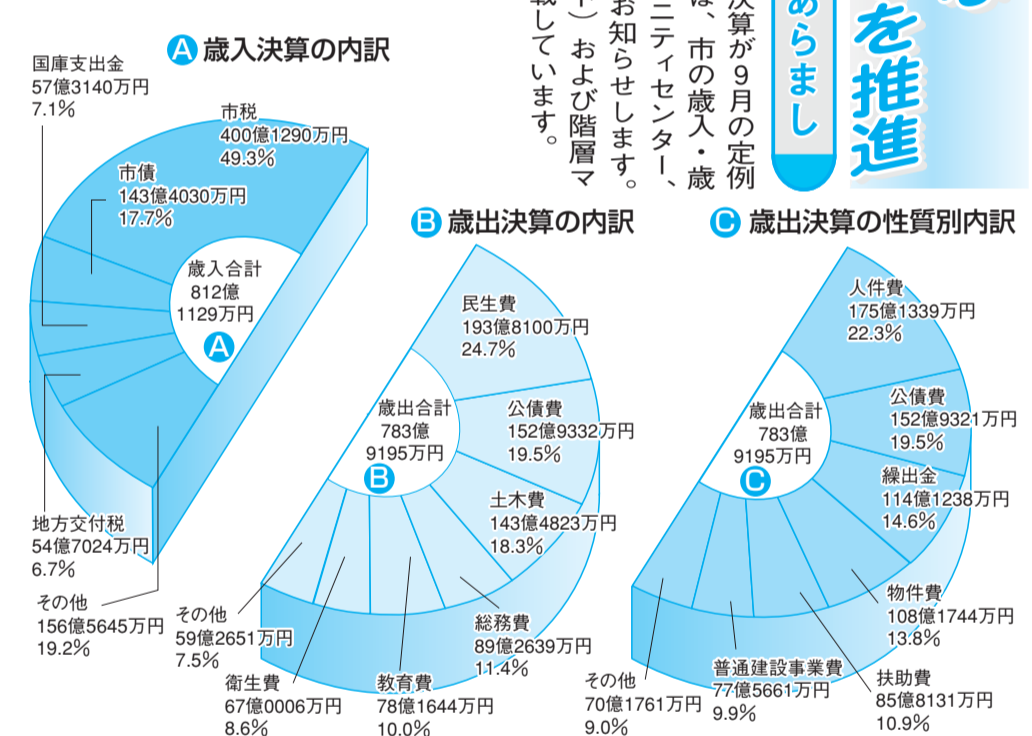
を推進

あらまし

決算が9月の定例
は、市の歳入・歳
ニティセンター、
お知らせします。
ト）および階層マ
載しています。

A 歳入決算の内訳

国庫支出金
57億3140万円
7.1%

市税
400億1290万円
49.3%

市債
143億4030万円
17.7%

歳入合計
812億
1129万円
A

地方交付税
54億7024万円
6.7%

その他
156億5645万円
19.2%

B 歳出決算の内訳

民生費
193億8100万円
24.7%

歳出合計
783億
9195万円
B

公債費
152億9332万円
19.5%

土木費
143億4823万円
18.3%

総務費
89億2639万円
11.4%

教育費
78億1644万円
10.0%

衛生費
67億0006万円
8.6%

その他
59億2651万円
7.5%

C 歳出決算の性質別内訳

人件費
175億1339万円
22.3%

歳出合計
783億
9195万円
C

公債費
152億9321万円
19.5%

繰出金
114億1238万円
14.6%

物件費
108億1744万円
13.8%

扶助費
85億8131万円
10.9%

普通建設事業費
77億5661万円
9.9%

その他
70億1761万円
9.0%